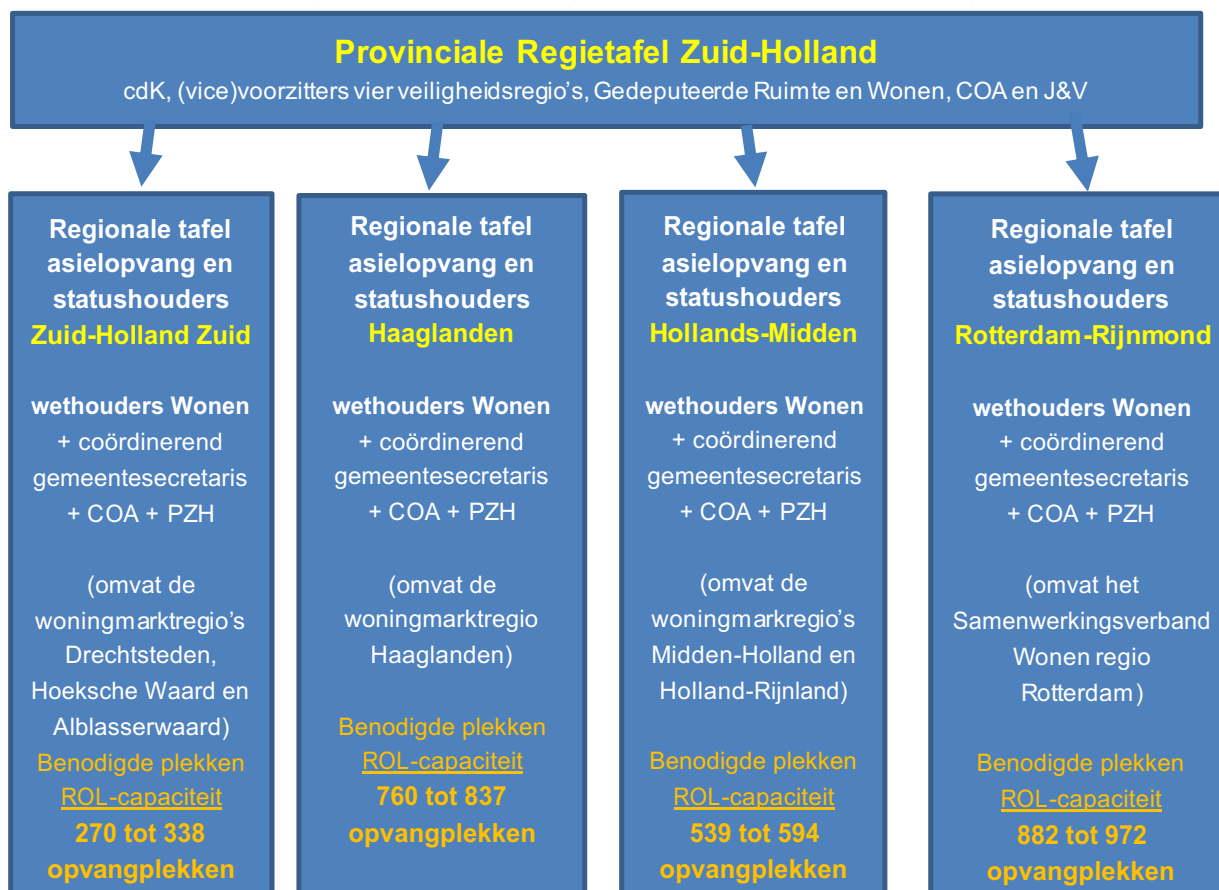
Provinciale Regietafel Zuid-Holland
cdK, (vice)voorzitters vier veiligheidsregio's, Gedeputeerde Ruimte en Wonen, COA en J&V

Regionale tafel asielopvang en statushouders
Zuid-Holland Zuid

wethouders Wonen + coördinerend gemeentesecretaris + COA + PZH

(omvat de woningmarktregio's Drechtsteden, Hoeksche Waard en Alblasserwaard)
Benodigde plekken ROL-capaciteit
270 tot 338 opvangplekken

Regionale tafel asielopvang en statushouders
Haaglanden

wethouders Wonen + coördinerend gemeentesecretaris + COA + PZH

(omvat de woningmarktregio Haaglanden)
Benodigde plekken ROL-capaciteit
760 tot 837 opvangplekken

Regionale tafel asielopvang en statushouders
Hollands-Midden

wethouders Wonen + coördinerend gemeentesecretaris + COA + PZH

(omvat de woningmarkregio's Midden-Holland en Holland-Rijnland)
Benodigde plekken ROL-capaciteit
539 tot 594 opvangplekken

Regionale tafel asielopvang en statushouders
Rotterdam-Rijnmond

wethouders Wonen + coördinerend gemeentesecretaris + COA + PZH

(omvat het Samenwerkingsverband Wonen regio Rotterdam)
Benodigde plekken ROL-capaciteit
882 tot 972 opvangplekken